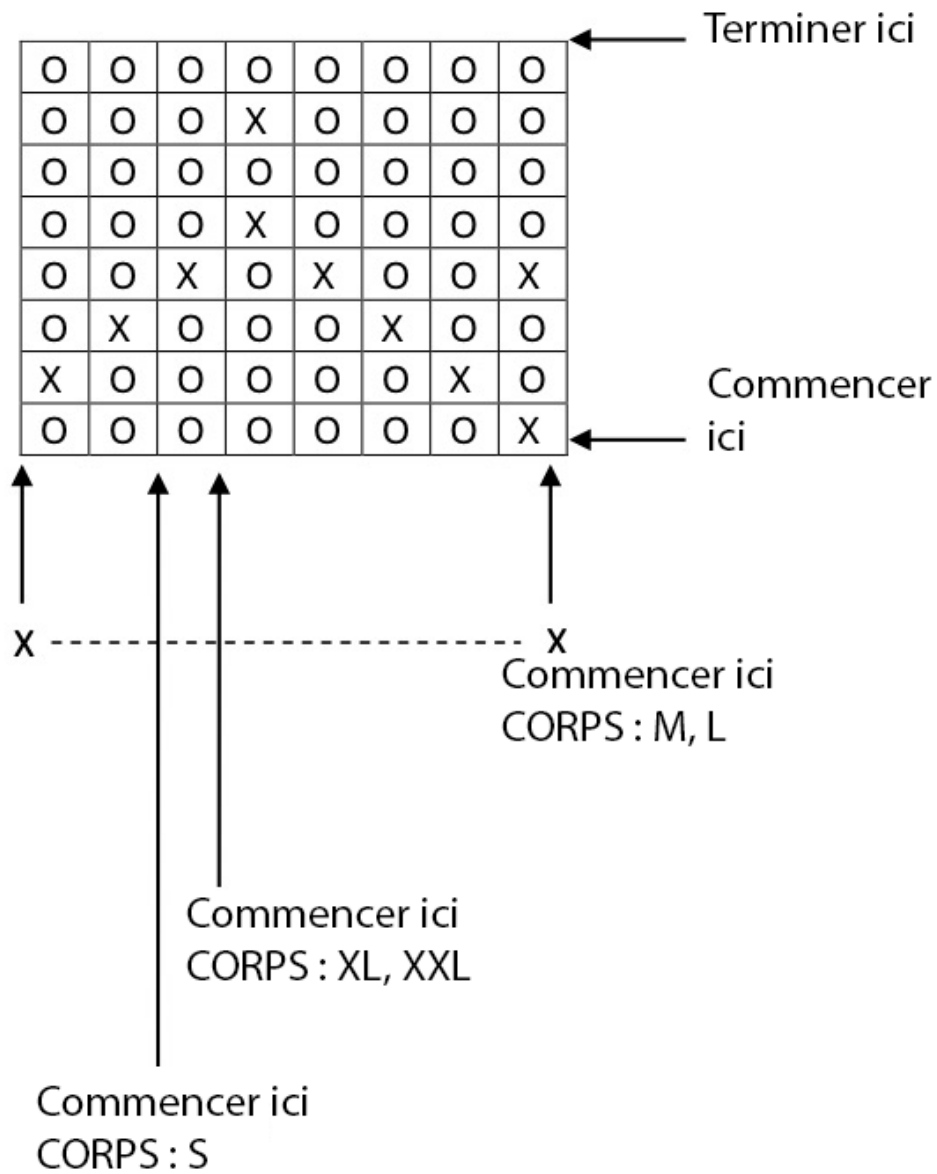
Terminer ici

| O | O | O | O | O | O | O | O |
|---|---|---|---|---|---|---|---|
| O | O | O | X | O | O | O | O |
| O | O | O | O | O | O | O | O |
| O | O | O | X | O | O | O | O |
| O | O | X | O | X | O | O | X |
| O | X | O | O | O | X | O | O |
| X | O | O | O | O | O | X | O |
| O | O | O | O | O | O | O | X |

Commencer ici

X X

Commencer ici
CORPS : M, L

Commencer ici
CORPS : XL, XXL

Commencer ici
CORPS : S